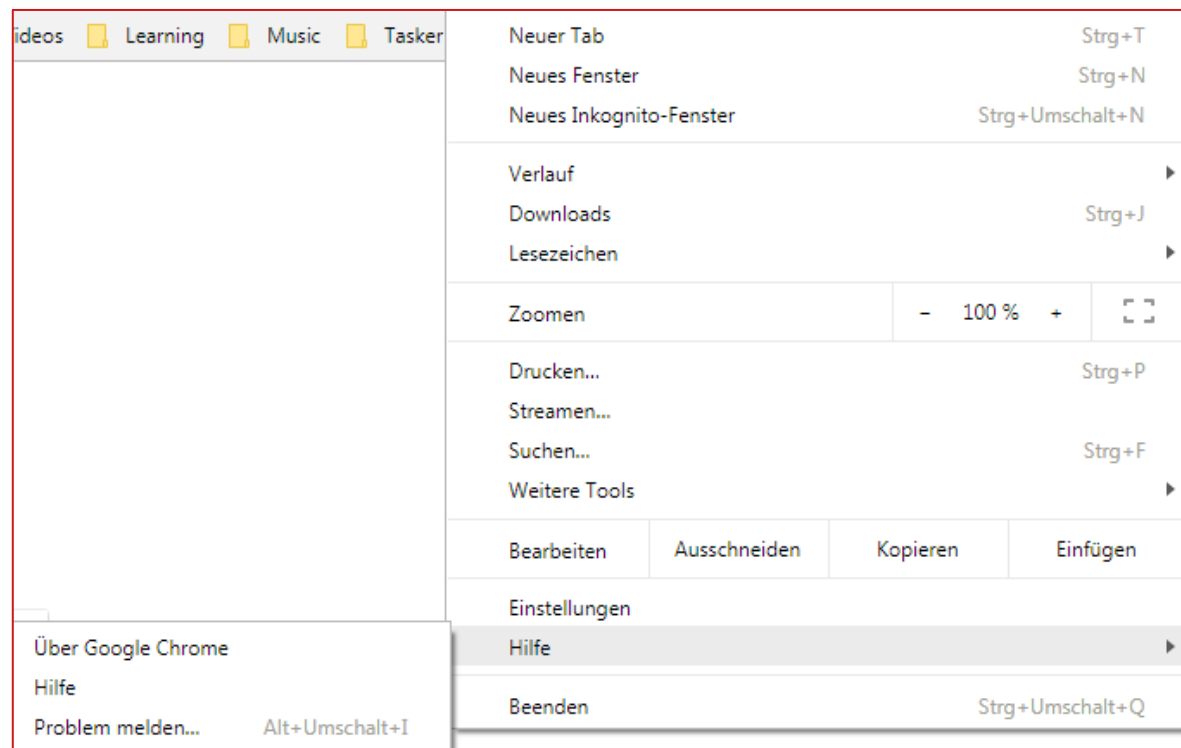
ideos Learning Music Tasker

Neuer Tab Strg+T
Neues Fenster Strg+N
Neues Inkognito-Fenster Strg+Umschalt+N

Verlauf
Downloads Strg+J
Lesezeichen

Zoomen – 100 % +

Drucken... Strg+P
Streamen...
Suchen... Strg+F
Weitere Tools

| Bearbeiten | Ausschneiden | Kopieren | Einfügen |
|---|---|---|---|

Einstellungen
Hilfe

Beenden Strg+Umschalt+Q

Über Google Chrome
Hilfe
Problem melden... Alt+Umschalt+I